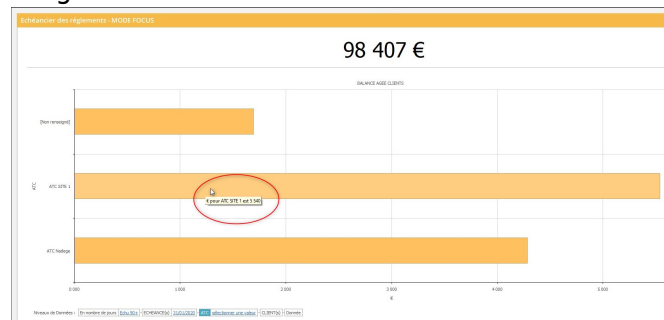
Echéancier des règlements - MODE FOCUS

98 407 €

BALANCE AGEE CLIENTS

[Non renseigné]

ATC SITE 1

ATC Nafega

ATC

€ pour ATC SITE 1 est 5 540

0.000
1.000
2.000
3.000
4.000
5.000

€

Niveaux de Données : En nombre de jours | Echu 0(+) | ECHEANCE(s) | 31/01/2020 | ATC | sélectionner une valeur | CLIENT(s) | Donnée